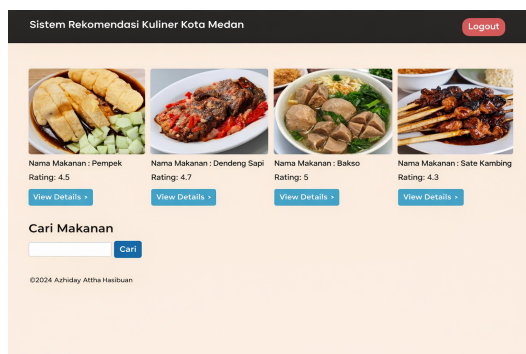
Sistem Rekomendasi Kuliner Kota Medan

Logout

Nama Makanan : Pempek
Rating: 4.5
View Details ›

Nama Makanan : Dendeng Sapi
Rating: 4.7
View Details ›

Nama Makanan : Bakso
Rating: 5
View Details ›

Nama Makanan : Sate Kambing
Rating: 4.3
View Details ›

Cari Makanan

Cari

©2024 Azhiday Attha Hasibuan